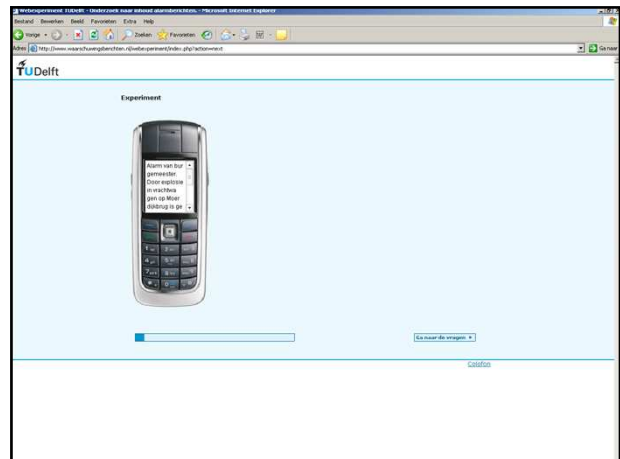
Webexperiment TUDelft - Onderzoek naar inhoud alarmberichten. - Microsoft Internet Explorer

Bestand Bewerken Beeld Favorieten Extra Help

Vorige Zoeken Favorieten

Adres http://www.waarschuwingsberichten.nl/webexperiment/index.php?action=next

Ga naar

TUDelft

Experiment

Alarm van burgemeester. Door explosie in vrachtwagen op Moerdijkbrug is ge

Ga naar de vragen

Colofon